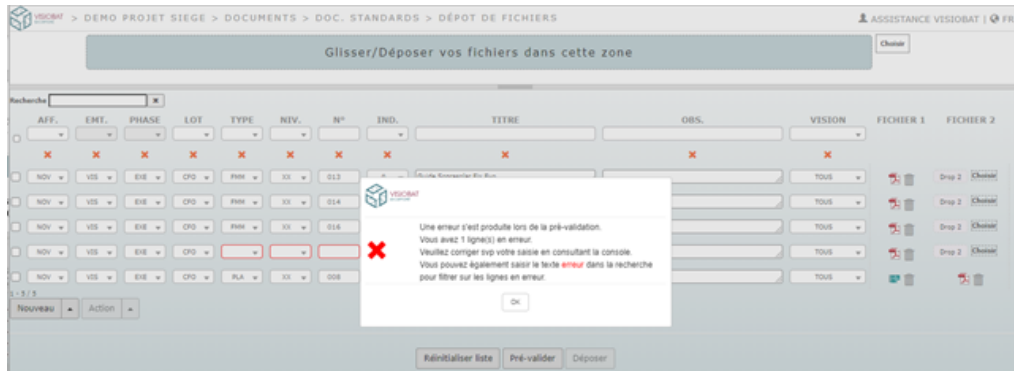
VISIOBAT > DEMO PROJET SIEGE > DOCUMENTS > DOC. STANDARDS > DÉPOT DE FICHIERS

ASSISTANCE VISIOBAT | FR

Glisser/Déposer vos fichiers dans cette zone

Choisir

Recherche

| AFF. | EMT. | PHASE | LOT | TYPE | NIV. | N° | IND. | TITRE | OBS. | VISION | FICHIER 1 | FICHIER 2 |
|---|---|---|---|---|---|---|---|---|---|---|---|---|
| NOV | VIS | EXE | CFO | FHM | XX | 013 | | Suite Sanitaire En Eve | | TOUS | | Drop 2 Choisir |
| NOV | VIS | EXE | CFO | FHM | XX | 014 | | | | TOUS | | Drop 2 Choisir |
| NOV | VIS | EXE | CFO | FHM | XX | 016 | | | | TOUS | | Drop 2 Choisir |
| NOV | VIS | EXE | CFO | | | | | | | TOUS | | Drop 2 Choisir |
| NOV | VIS | EXE | CFO | PLA | XX | 008 | | | | TOUS | | |

1 - 5 / 5

Nouveau Action

VISIOBAT

Une erreur s'est produite lors de la pré-validation.
Vous avez 1 ligne(s) en erreur.
Veuillez corriger svp votre saisie en consultant la console.
Vous pouvez également saisir le texte erreur dans la recherche pour filtrer sur les lignes en erreur.

OK

Réinitialiser liste Pré-valider Déposer